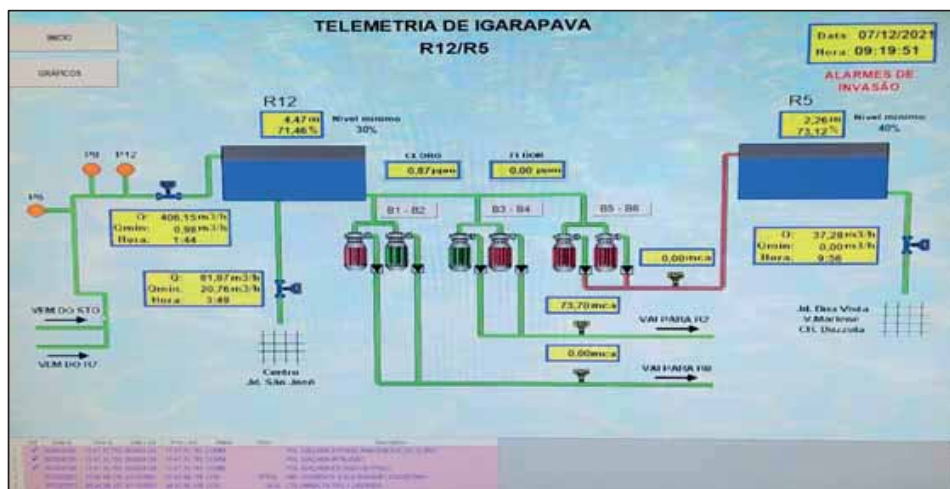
INICIO

GRÁFICOS

TELEMETRIA DE IGARAPAVA
R12/R5

Data 07/12/2021
Hora 09:19:51

ALARMES DE INVASÃO

R12
4,47 m
71,46 %
Nivel minimo
30%

R5
2,26 m
73,12 %
Nivel minimo
40%

CLORO
0,87 ppm

FLUOR
0,00 ppm

P8
P12
P6

Q: 406,15 m3/h
Qmin: 0,98 m3/h
Hora: 1:44

Q: 81,87 m3/h
Qmin: 20,76 m3/h
Hora: 3:49

B1 - B2
B3 - B4
B5 - B6

0,00 mca

73,70 mca

0,00 mca

VAI PARA R2

VAI PARA R8

Q: 37,28 m3/h
Qmin: 0,00 m3/h
Hora: 9:56

Jd. Boa Vista
V.Marlene
CH. Duzzolo

VEM DO STO

VEM DO IU

Centro
Jd. São José

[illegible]